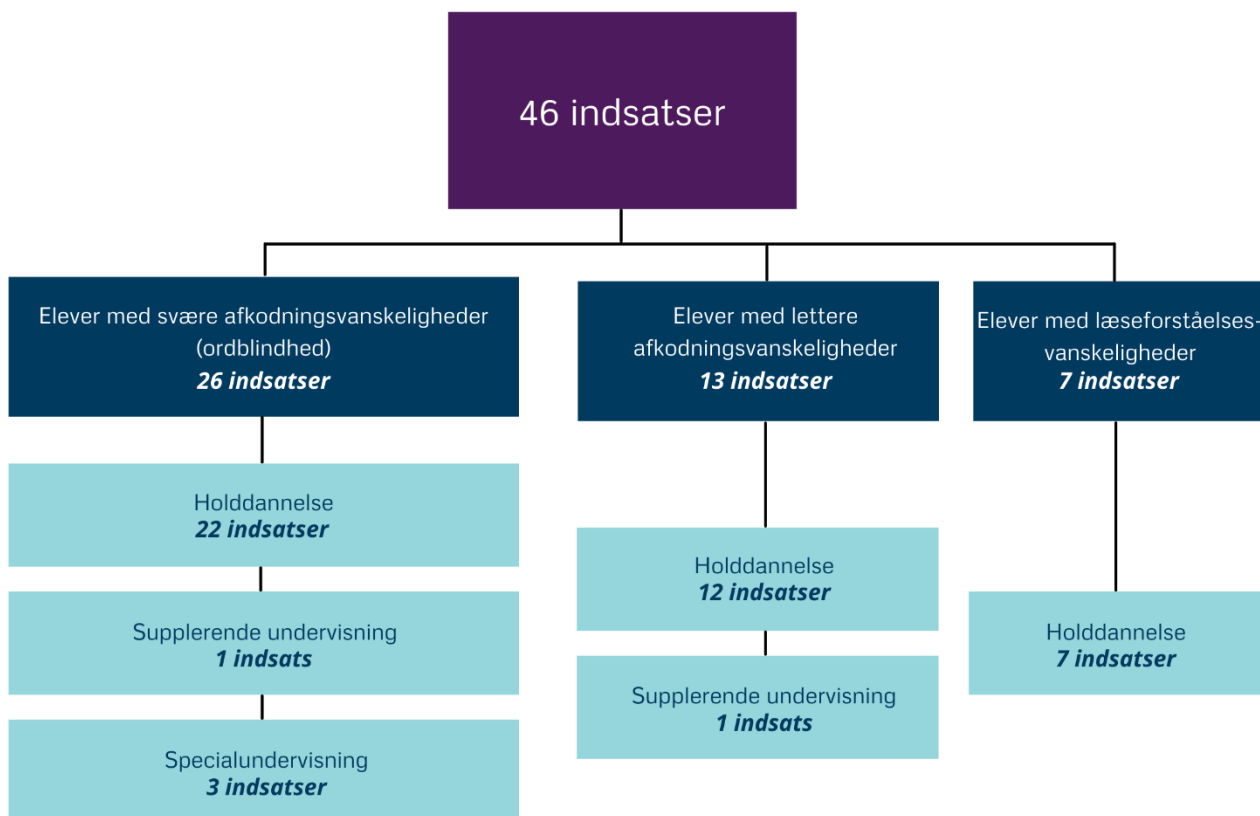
46 indsatser

Elever med svære afkodningsvanskeligheder (ordblindhed)
*26 indsatser*

Holddannelse
*22 indsatser*

Supplerende undervisning
*1 indsats*

Specialundervisning
*3 indsatser*

Elever med lettere afkodningsvanskeligheder
*13 indsatser*

Holddannelse
*12 indsatser*

Supplerende undervisning
*1 indsats*

Elever med læseforståelses-vanskeligheder
*7 indsatser*

Holddannelse
*7 indsatser*